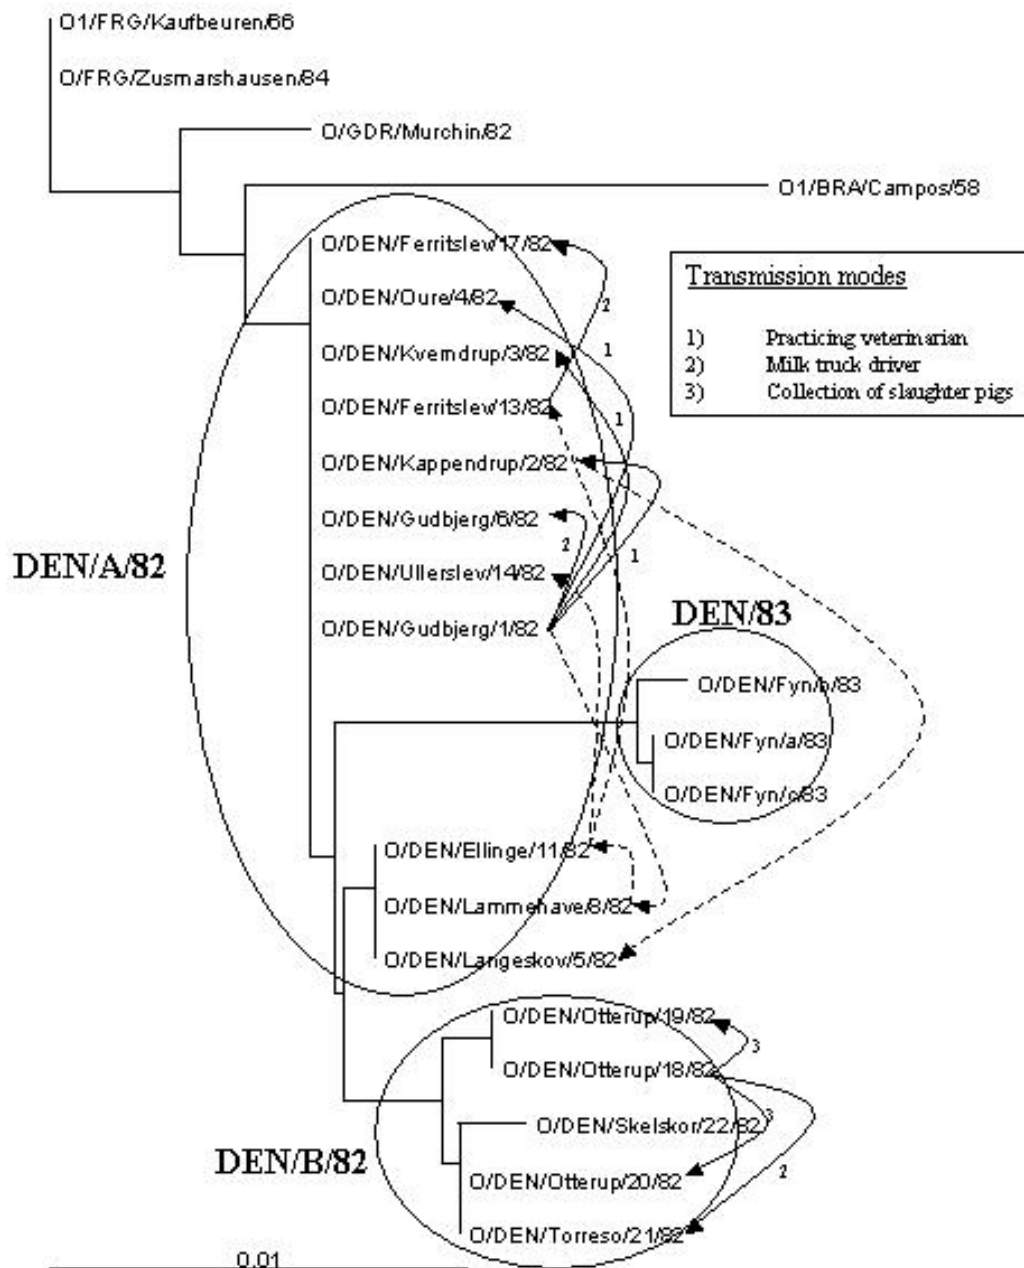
O1/FRG/Kaufbeuren/66

O/FRG/Zusmarshausen/84

O/GDR/Murchin/82

O1/BRA/Campos/58

Transmission modes

1) Practicing veterinarian
2) Milk truck driver
3) Collection of slaughter pigs

O/DEN/Ferritslev/17/82
O/DEN/Oure/4/82
O/DEN/Kverndrup/3/82
O/DEN/Ferritslev/13/82
O/DEN/Kappendrup/2/82
O/DEN/Gudbjerg/6/82
O/DEN/Ullerslev/14/82
O/DEN/Gudbjerg/1/82

DEN/A/82

DEN/83

O/DEN/Fyn/b/83
O/DEN/Fyn/a/83
O/DEN/Fyn/c/83

O/DEN/Ellinge/11/82
O/DEN/Lammehave/8/82
O/DEN/Langeskov/5/82

2
1
1
2
1

O/DEN/Otterup/19/82
O/DEN/Otterup/18/82
O/DEN/Skelskor/22/82
O/DEN/Otterup/20/82
O/DEN/Torreso/21/82

3
3
2

DEN/B/82

0.01